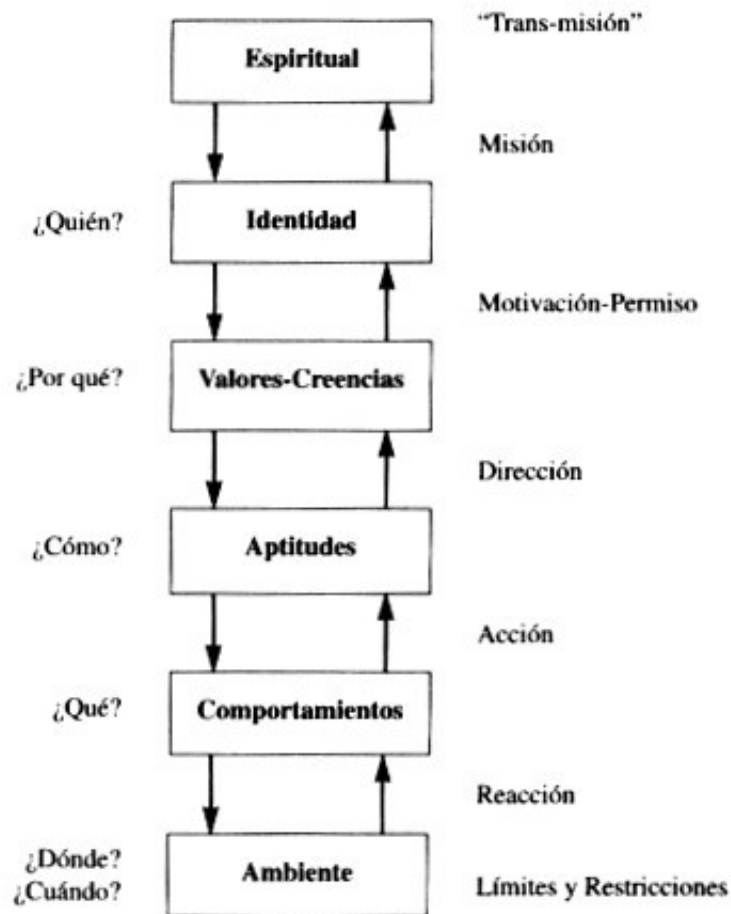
"Trans-misión"

Espiritual

Misión

¿Quién?

Identidad

Motivación-Permiso

¿Por qué?

Valores-Creencias

Dirección

¿Cómo?

Aptitudes

Acción

¿Qué?

Comportamientos

Reacción

¿Dónde?
¿Cuándo?

Ambiente

Límites y Restricciones